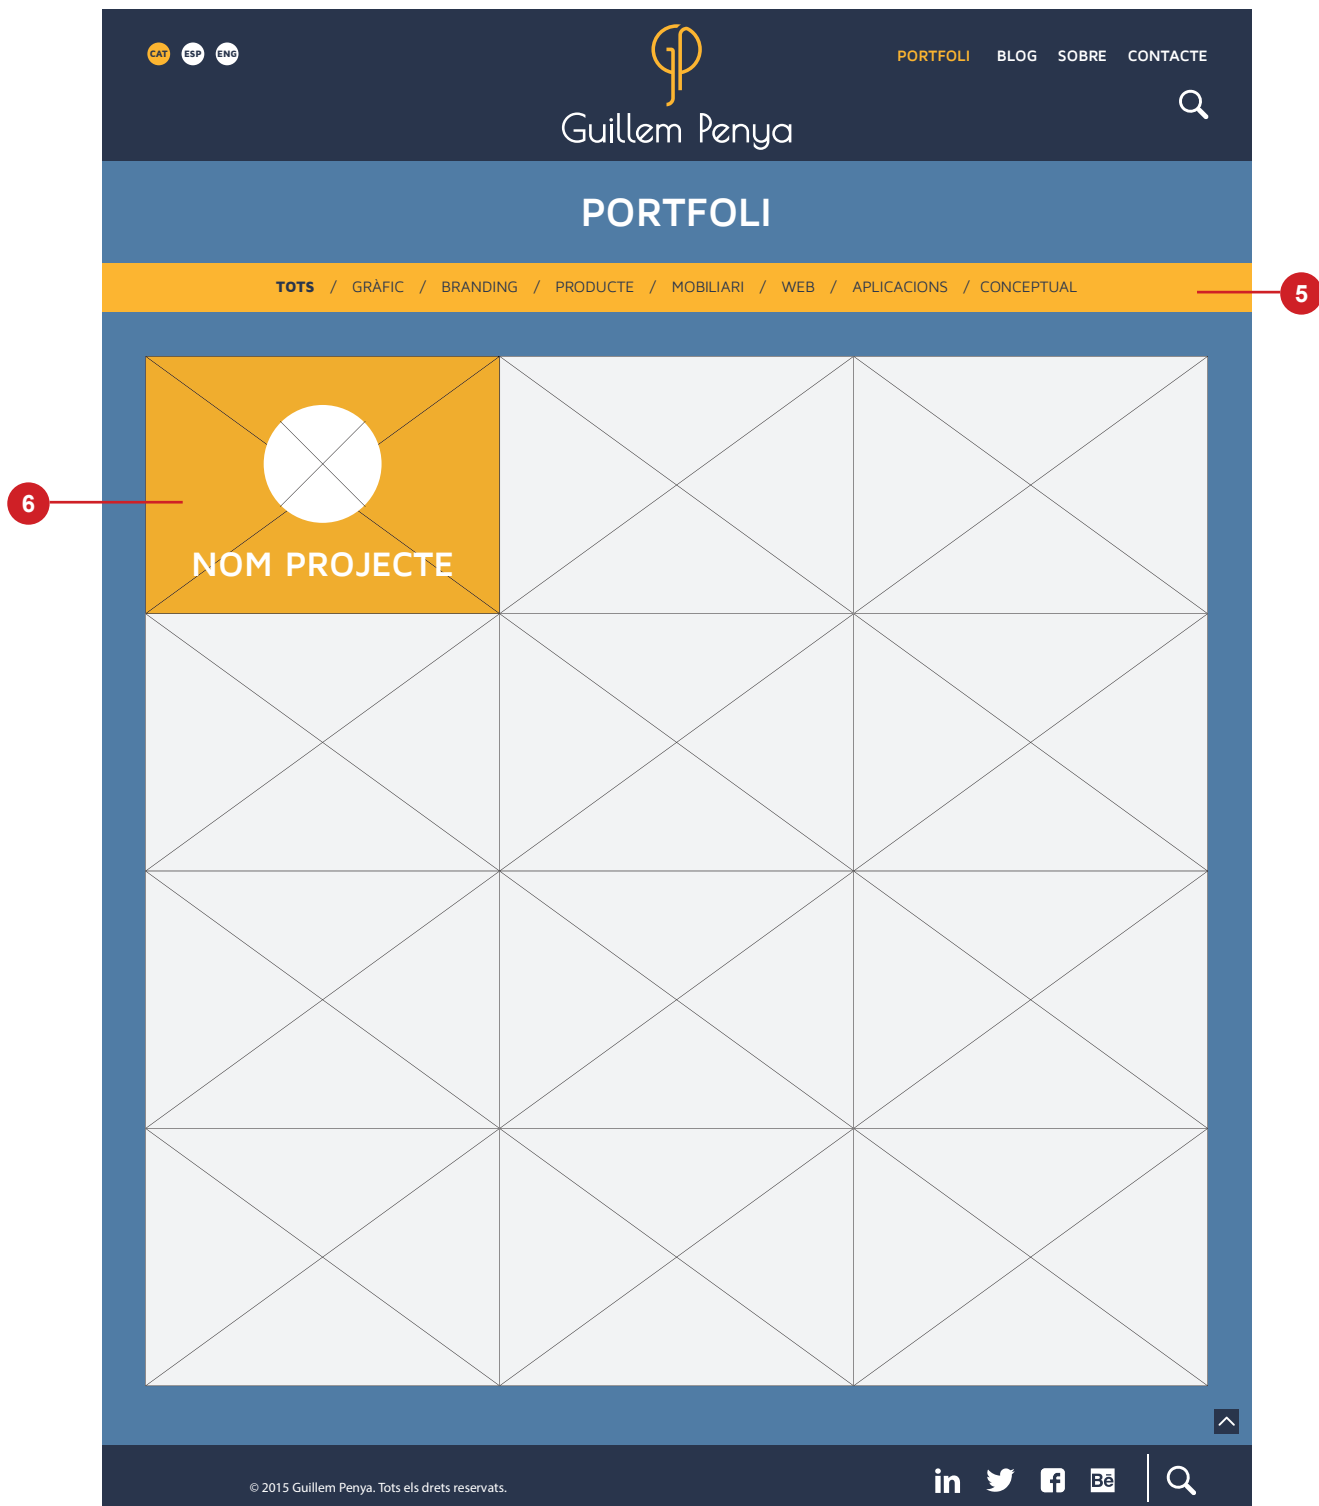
CAT ESP ENG

GP
Guillem Penya

PORTFOLI BLOG SOBRE CONTACTE

PORTFOLI

TOTS / GRÀFIC / BRANDING / PRODUCTE / MOBILIARI / WEB / APLICACIONS / CONCEPTUAL

5

6

NOM PROJECTE

© 2015 Guillem Penya. Tots els drets reservats.

in Bē